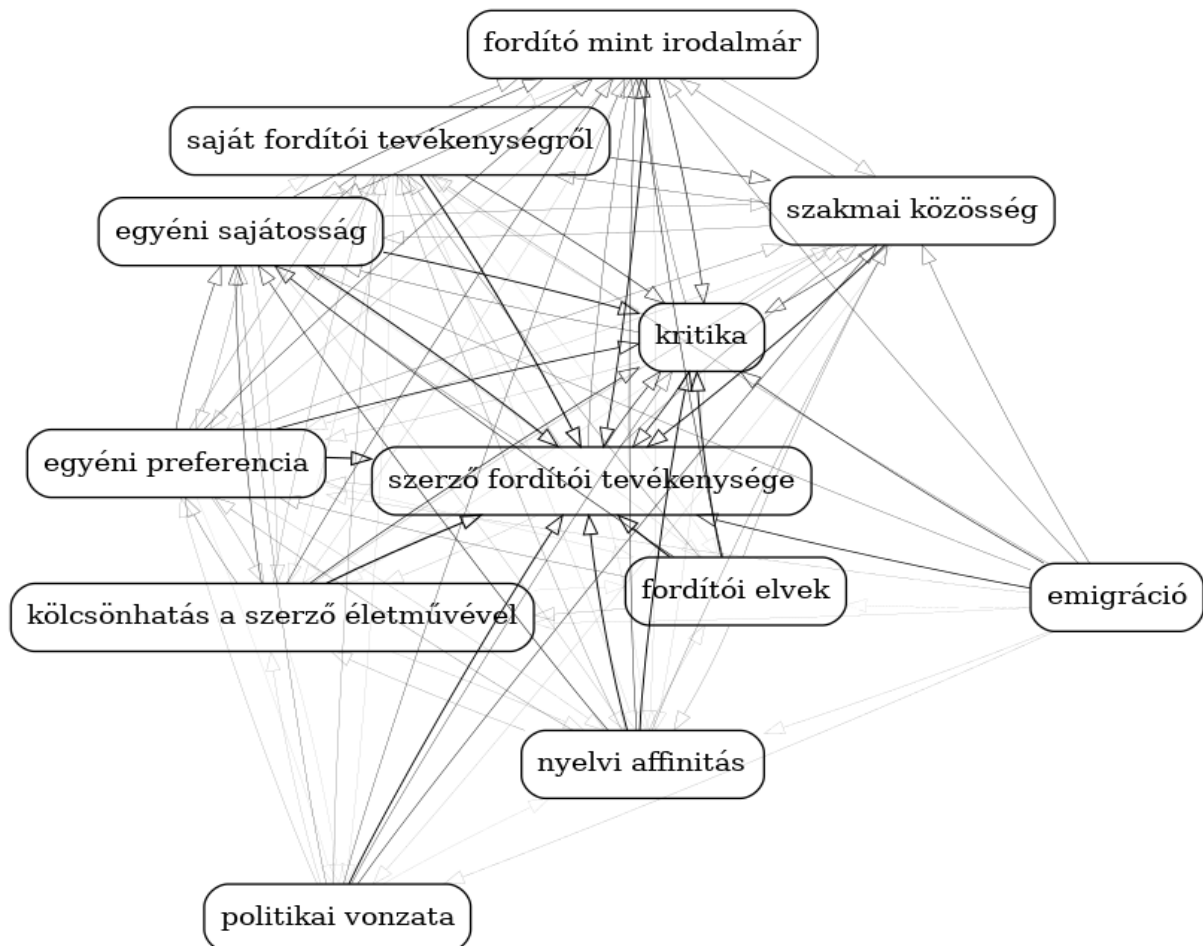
fordító mint irodalmár

saját fordítói tevékenységről

szakmai közösség

egyéni sajátosság

kritika

egyéni preferencia

szerző fordítói tevékenysége

fordítói elvek

emigráció

kölcsönhatás a szerző életművével

nyelvi affinitás

politikai vonzata